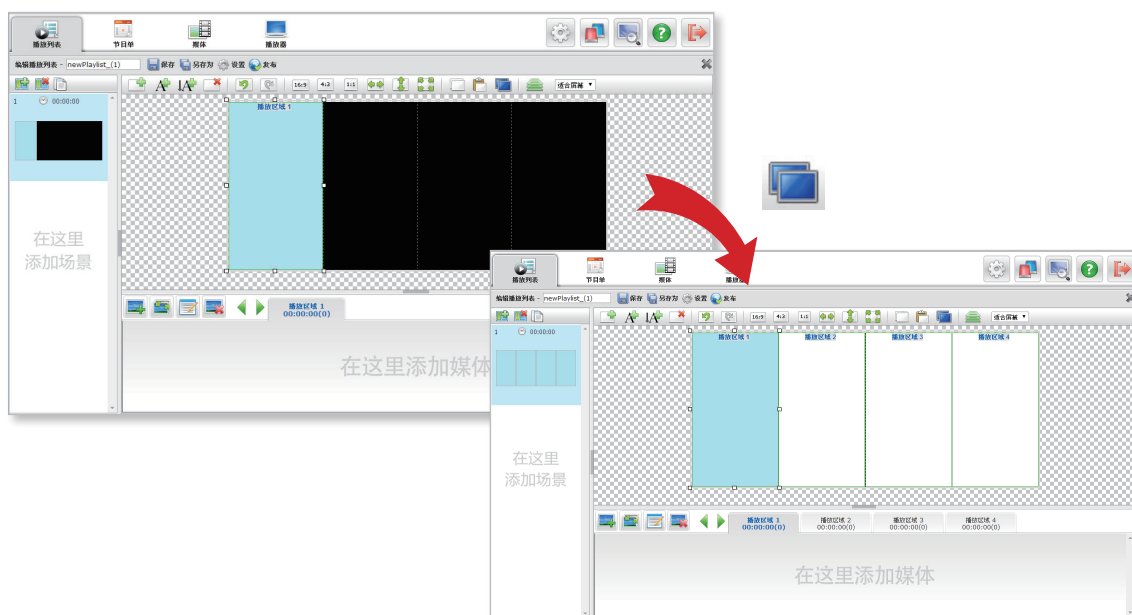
播放列表
节目单
媒体
播放器

编辑播放列表 - newPlaylist_(1) 保存 另存为 设置 发布

16:9 4:3 1:1 适合屏幕

1 00:00:00

播放区域 1

在这里添加场景

播放区域 1
00:00:00(0)

在这里添加媒体

播放列表
节目单
媒体
播放器

编辑播放列表 - newPlaylist_(1) 保存 另存为 设置 发布

16:9 4:3 1:1 适合屏幕

1 00:00:00

播放区域 1
播放区域 2
播放区域 3
播放区域 4

在这里添加场景

播放区域 1
00:00:00(0)
播放区域 2
00:00:00(0)
播放区域 3
00:00:00(0)
播放区域 4
00:00:00(0)

在这里添加媒体